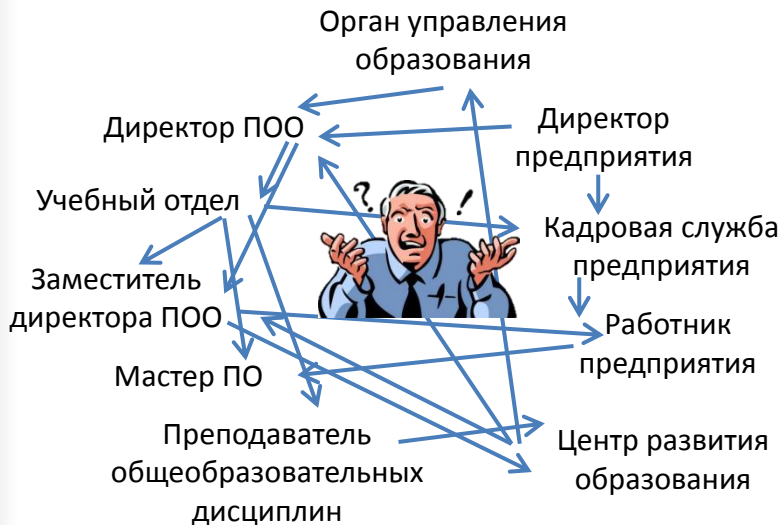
Орган управления образования

Директор ПОО

Директор предприятия

Учебный отдел

?

!

Кадровая служба предприятия

Заместитель директора ПОО

Работник предприятия

Мастер ПО

Преподаватель общеобразовательных дисциплин

Центр развития образования